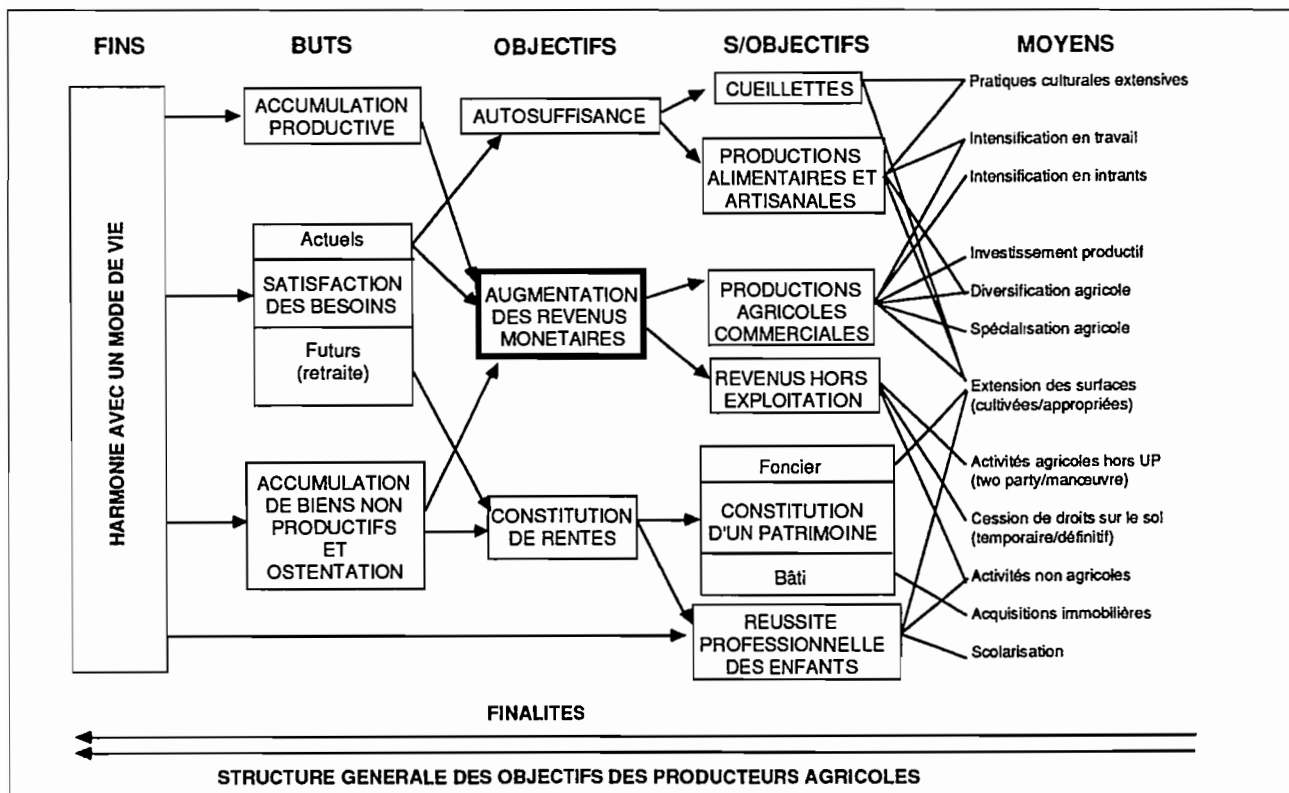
FINS

BUTS

OBJECTIFS

S/OBJECTIFS

MOYENS

HARMONIE AVEC UN MODE DE VIE

ACCUMULATION PRODUCTIVE

Actuels

SATISFACTION DES BESOINS

Futurs (retraite)

ACCUMULATION DE BIENS NON PRODUCTIFS ET OSTENTATION

AUTOSUFFISANCE

AUGMENTATION DES REVENUS MONETAIRES

CONSTITUTION DE RENTES

CUEILLETTES

PRODUCTIONS ALIMENTAIRES ET ARTISANALES

PRODUCTIONS AGRICOLES COMMERCIALES

REVENUS HORS EXPLOITATION

Foncier

CONSTITUTION D'UN PATRIMOINE

Bâti

REUSSITE PROFESSIONNELLE DES ENFANTS

Pratiques culturales extensives

Intensification en travail

Intensification en intrants

Investissement productif

Diversification agricole

Spécialisation agricole

Extension des surfaces (cultivées/appropriées)

Activités agricoles hors UP (two party/manoeuvre)

Cession de droits sur le sol (temporaire/définitif)

Activités non agricoles

Acquisitions immobilières

Scolarisation

FINALITES

STRUCTURE GENERALE DES OBJECTIFS DES PRODUCTEURS AGRICOLES